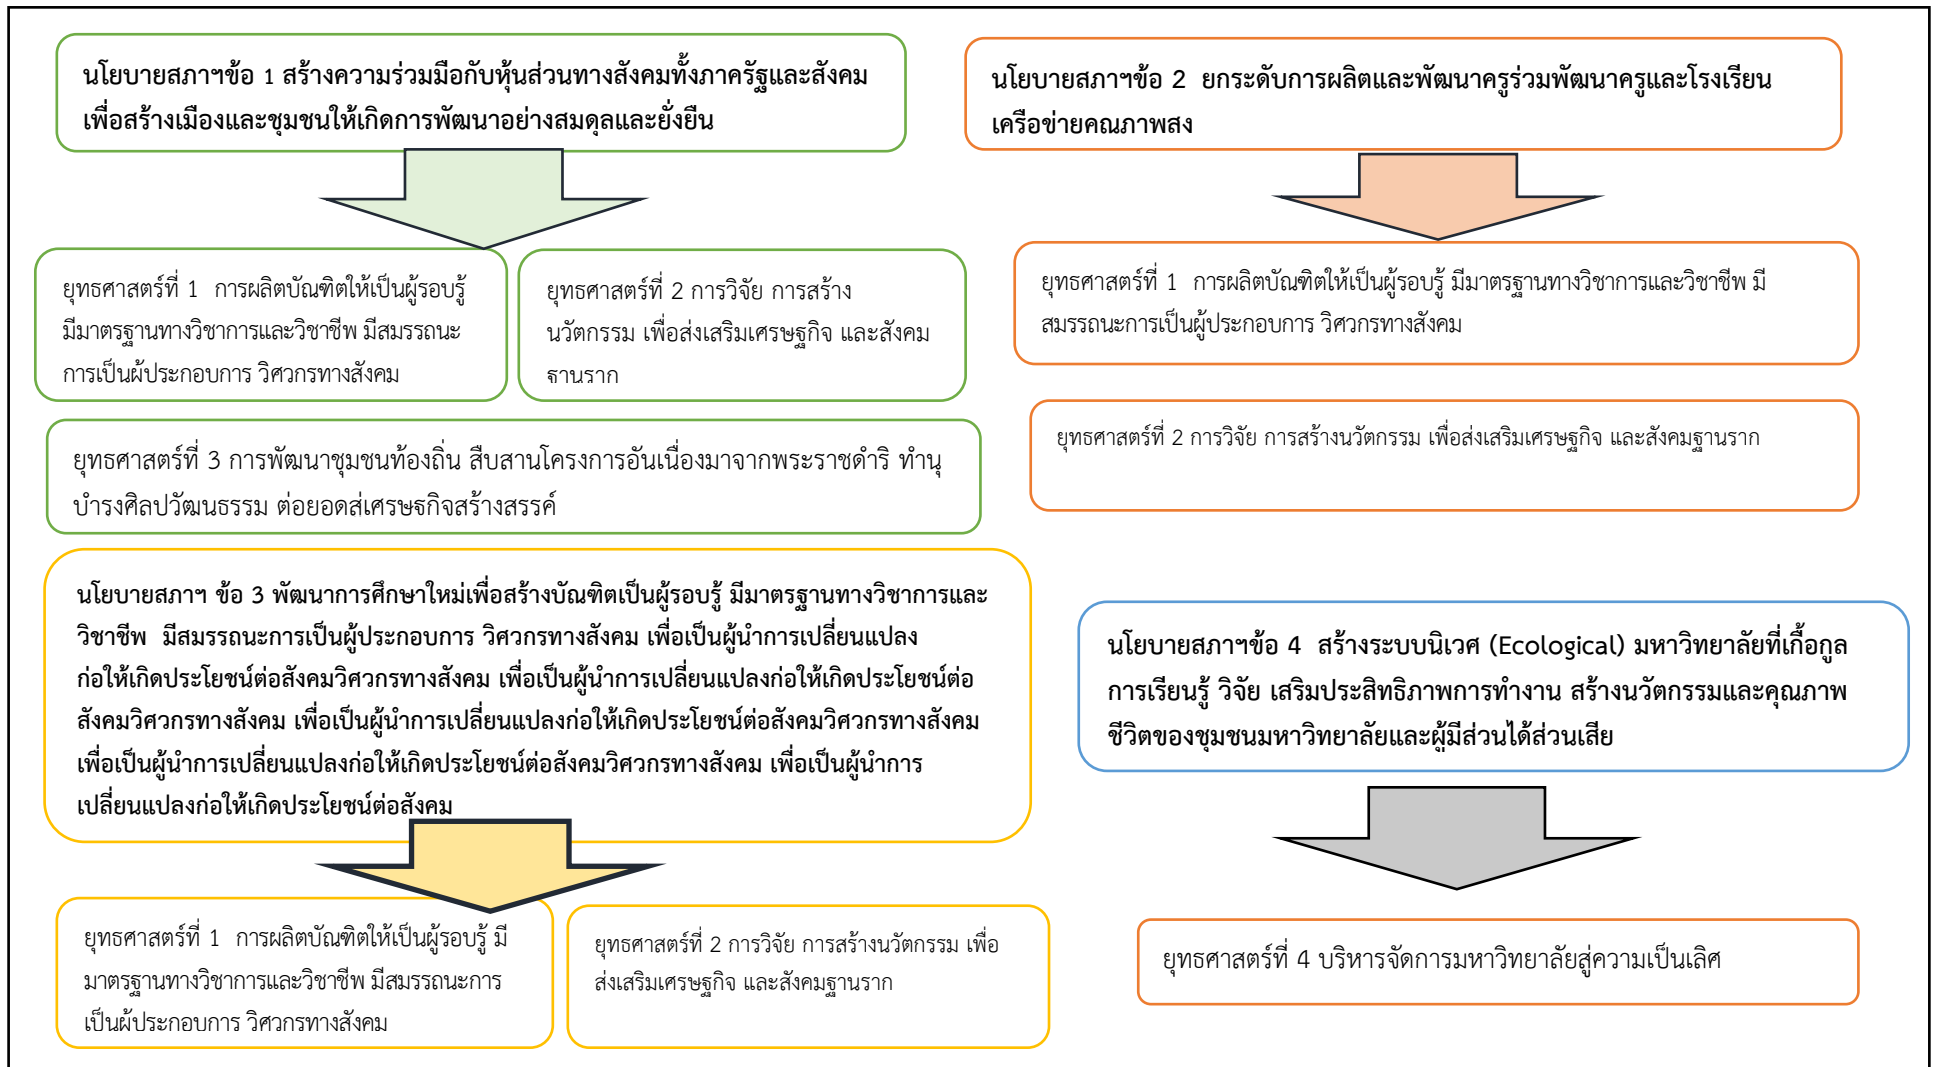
นโยบายสภาฯข้อ 1 สร้างความร่วมมือกับหุ้นส่วนทางสังคมทั้งภาครัฐและสังคม เพื่อสร้างเมืองและชุมชนให้เกิดการพัฒนาอย่างสมดุลและยั่งยืน

ยุทธศาสตร์ที่ 1 การผลิตบัณฑิตให้เป็นผู้รอบรู้ มีมาตรฐานทางวิชาการและวิชาชีพ มีสมรรถนะการเป็นผ้ประกอบการ วิศวกรทางสังคม

ยุทธศาสตร์ที่ 2 การวิจัย การสร้างนวัตกรรม เพื่อส่งเสริมเศรษฐกิจ และสังคมฐานราก

ยุทธศาสตร์ที่ 3 การพัฒนาชุมชนท้องถิ่น สืบสานโครงการอันเนื่องมาจากพระราชดำริ ทำนุบำรงศิลปวัฒนธรรม ต่อยอดส่เศรษธกิจสร้างสรรค์

นโยบายสภาฯข้อ 2 ยกระดับการผลิตและพัฒนาครูร่วมพัฒนาครูและโรงเรียนเครือข่ายคณภาพสง

ยุทธศาสตร์ที่ 1 การผลิตบัณฑิตให้เป็นผู้รอบรู้ มีมาตรฐานทางวิชาการและวิชาชีพ มีสมรรถนะการเป็นผู้ประกอบการ วิศวกรทางสังคม

ยุทธศาสตร์ที่ 2 การวิจัย การสร้างนวัตกรรม เพื่อส่งเสริมเศรษฐกิจ และสังคมฐานราก

นโยบายสภาฯ ข้อ 3 พัฒนาการศึกษาใหม่เพื่อสร้างบัณฑิตเป็นผู้รอบรู้ มีมาตรฐานทางวิชาการและวิชาชีพ มีสมรรถนะการเป็นผู้ประกอบการ วิศวกรทางสังคม เพื่อเป็นผู้นำการเปลี่ยนแปลงก่อให้เกิดประโยชน์ต่อสังคมวิศวกรทางสังคม เพื่อเป็นผู้นำการเปลี่ยนแปลงก่อให้เกิดประโยชน์ต่อสังคมวิศวกรทางสังคม เพื่อเป็นผู้นำการเปลี่ยนแปลงก่อให้เกิดประโยชน์ต่อสังคมวิศวกรทางสังคม เพื่อเป็นผู้นำการเปลี่ยนแปลงก่อให้เกิดประโยชน์ต่อสังคมวิศวกรทางสังคม เพื่อเป็นผู้นำการเปลี่ยนแปลงก่อให้เกิดประโยชน์ต่อสังคม

ยุทธศาสตร์ที่ 1 การผลิตบัณฑิตให้เป็นผู้รอบรู้ มีมาตรฐานทางวิชาการและวิชาชีพ มีสมรรถนะการเป็นผ้ประกอบการ วิศวกรทางสังคม

ยุทธศาสตร์ที่ 2 การวิจัย การสร้างนวัตกรรม เพื่อส่งเสริมเศรษฐกิจ และสังคมฐานราก

นโยบายสภาฯข้อ 4 สร้างระบบนิเวศ (Ecological) มหาวิทยาลัยที่เกื้อกูลการเรียนรู้ วิจัย เสริมประสิทธิภาพการทำงาน สร้างนวัตกรรมและคุณภาพชีวิตของชุมชนมหาวิทยาลัยและผู้มีส่วนได้ส่วนเสีย

ยุทธศาสตร์ที่ 4 บริหารจัดการมหาวิทยาลัยสู่ความเป็นเลิศ